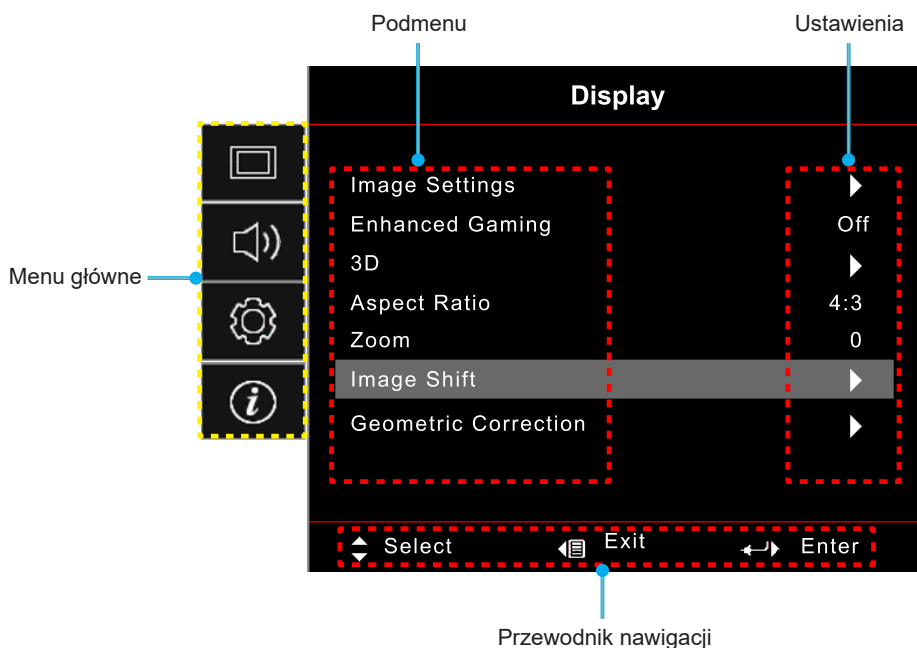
Podmenu

Ustawienia

Display

Menu główne

| Image Settings | ▶ |
|---|---|
| Enhanced Gaming | Off |
| 3D | ▶ |
| Aspect Ratio | 4:3 |
| Zoom | 0 |
| Image Shift | ▶ |
| Geometric Correction | ▶ |

Select Exit Enter

Przewodnik nawigacji